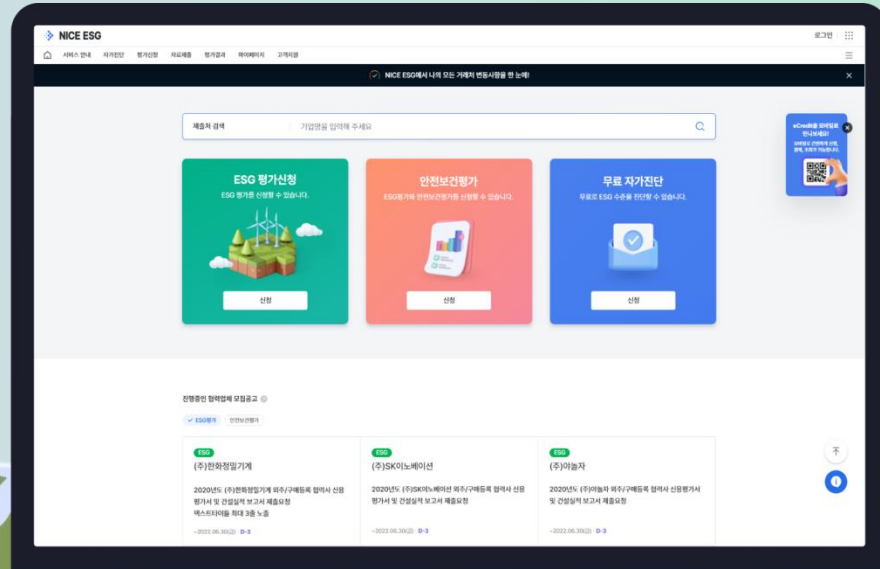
NICE ESG

로그인

서비스 안내 자가진단 평가신청 자료제출 평가결과 마이페이지 고객지원

NICE ESG에서 나의 모든 거래처 변동사항을 한 눈에!

제출처 검색 기업명을 입력해 주세요

ESG 평가신청
ESG 평가를 신청할 수 있습니다.
신청

안전보건평가
ESG평가와 안전보건평가를 신청할 수 있습니다.
신청

무료 자가진단
무료로 ESG 수준을 진단할 수 있습니다.
신청

eCredit을 모바일로 만나보세요!

진행중인 협력업체 모집공고

ESG평가 안전보건평가

ESG
(주)한화정밀기계
2020년도 (주)한화정밀기계 외주/구매등록 협력사 신용평가서 및 건설실적 보고서 제출요청
넥스트타이틀 최대 3줄 노출
~2022.06.30(금) · D-3

ESG
(주)SK이노베이션
2020년도 (주)SK이노베이션 외주/구매등록 협력사 신용평가서 및 건설실적 보고서 제출요청
~2022.06.30(금) · D-3

ESG
(주)야놀자
2020년도 (주)야놀자 외주/구매등록 협력사 신용평가서 및 건설실적 보고서 제출요청
~2022.06.30(금) · D-3